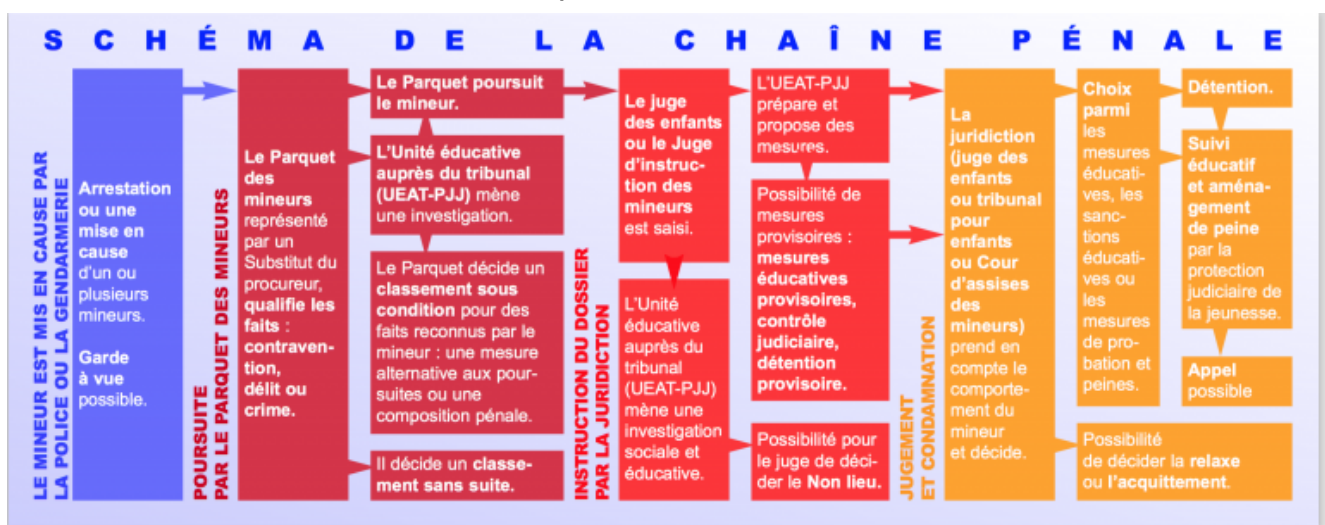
SCHÉMA DE LA CHAÎNE PÉNALE

LE MINEUR EST MIS EN CAUSE PAR LA POLICE OU LA GENDARMERIE

Arrestation ou une mise en cause d'un ou plusieurs mineurs.

Garde à vue possible.

POURSUITE PAR LE PARQUET DES MINEURS

Le Parquet des mineurs représenté par un Substitut du procureur, qualifie les faits : contravention, délit ou crime.

Le Parquet poursuit le mineur.

L'Unité éducative auprès du tribunal (UEAT-PJJ) mène une investigation.

Le Parquet décide un classement sous condition pour des faits reconnus par le mineur : une mesure alternative aux poursuites ou une composition pénale.

Il décide un classement sans suite.

INSTRUCTION DU DOSSIER PAR LA JURIDICTION

Le juge des enfants ou le Juge d'instruction des mineurs est saisi.

L'Unité éducative auprès du tribunal (UEAT-PJJ) mène une investigation sociale et éducative.

L'UEAT-PJJ prépare et propose des mesures.

Possibilité de mesures provisoires : mesures éducatives provisoires, contrôle judiciaire, détention provisoire.

Possibilité pour le juge de décider le Non lieu.

JUGEMENT ET CONDAMNATION

La juridiction (juge des enfants ou tribunal pour enfants ou Cour d'assises des mineurs) prend en compte le comportement du mineur et décide.

Choix parmi les mesures éducatives, les sanctions éducatives ou les mesures de probation et peines.

Détention.

Suivi éducatif et aménagement de peine par la protection judiciaire de la jeunesse.

Appel possible

Possibilité de décider la relaxe ou l'acquittement.